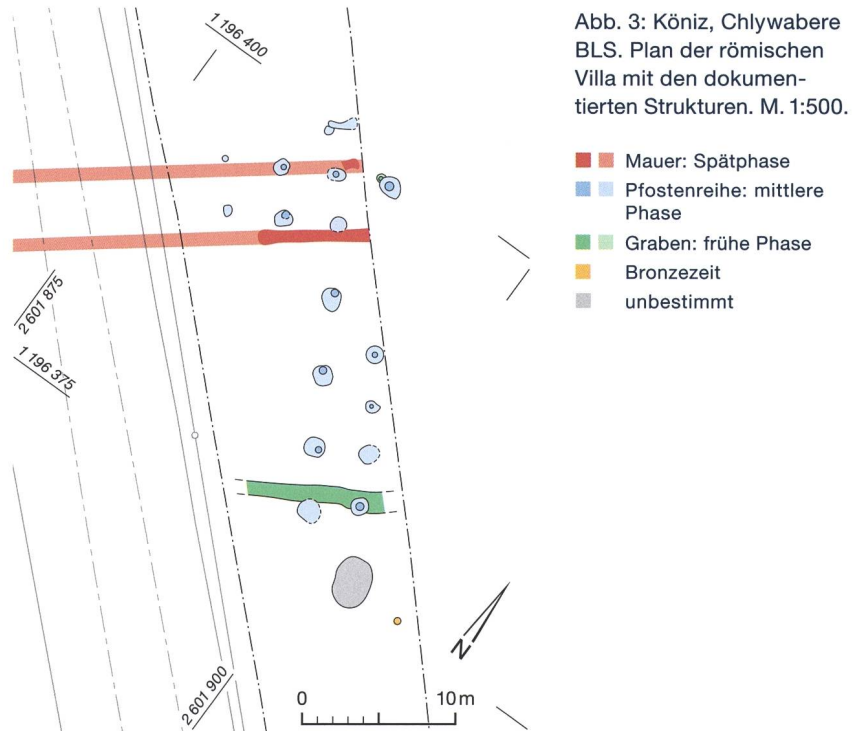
Abb. 3: Köniz, Chlywabere BLS. Plan der römischen Villa mit den dokumentierten Strukturen. M. 1:500.

Mauer: Spätphase
Pfostenreihe: mittlere Phase
Graben: frühe Phase
Bronzezeit
unbestimmt

1 196 400
2 601 875
1 196 375
2 601 900
N
0
10 m